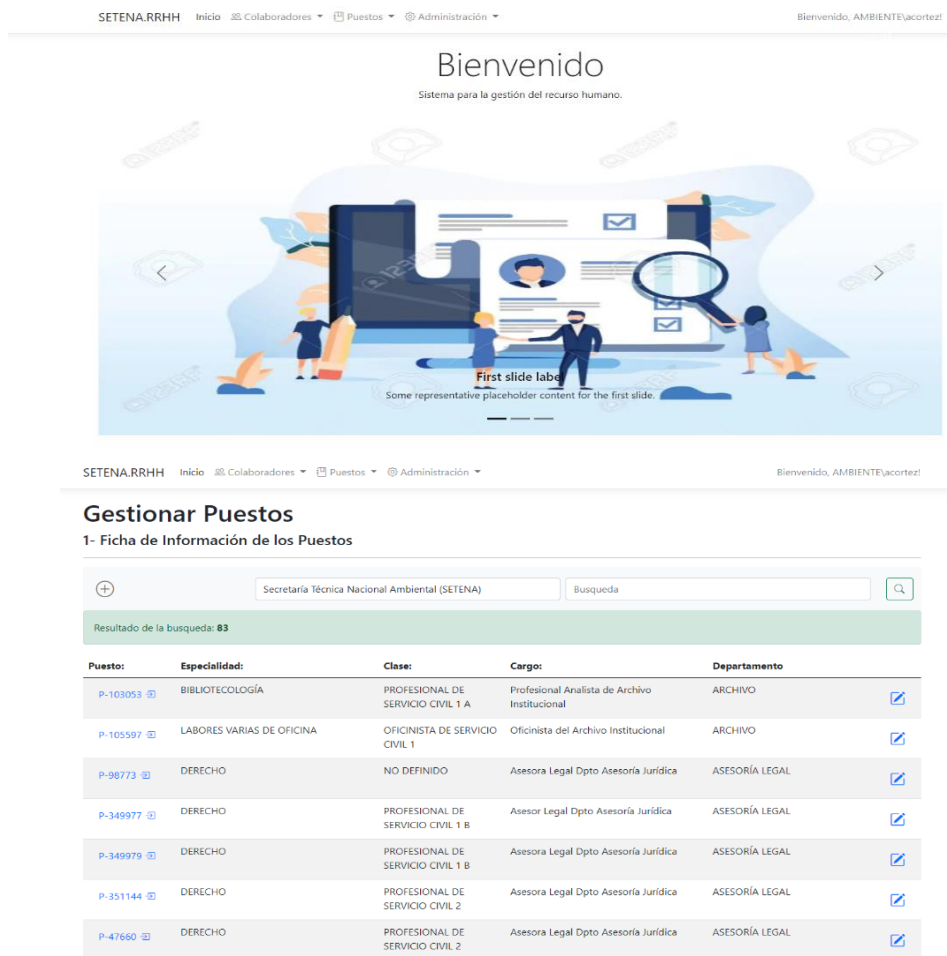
SETENA.RRHH Inicio Colaboradores ▾ Puestos ▾ Administración ▾ Bienvenido, AMBIENTE\acortez!

Bienvenido

Sistema para la gestión del recurso humano.

First slide label

Some representative placeholder content for the first slide.

SETENA.RRHH Inicio Colaboradores ▾ Puestos ▾ Administración ▾ Bienvenido, AMBIENTE\acortez!

Gestionar Puestos

1- Ficha de Información de los Puestos

Secretaría Técnica Nacional Ambiental (SETENA) Busqueda

Resultado de la busqueda: 83

| Puesto: | Especialidad: | Clase: | Cargo: | Departamento |
|---|---|---|---|---|
| P-103053 | BIBLIOTECOLOGÍA | PROFESIONAL DE SERVICIO CIVIL 1 A | Profesional Analista de Archivo Institucional | ARCHIVO |
| P-105597 | LABORES VARIAS DE OFICINA | OFICINISTA DE SERVICIO CIVIL 1 | Oficinista del Archivo Institucional | ARCHIVO |
| P-98773 | DERECHO | NO DEFINIDO | Asesora Legal Dpto Asesoría Jurídica | ASESORÍA LEGAL |
| P-349977 | DERECHO | PROFESIONAL DE SERVICIO CIVIL 1 B | Asesor Legal Dpto Asesoría Jurídica | ASESORÍA LEGAL |
| P-349979 | DERECHO | PROFESIONAL DE SERVICIO CIVIL 1 B | Asesora Legal Dpto Asesoría Jurídica | ASESORÍA LEGAL |
| P-351144 | DERECHO | PROFESIONAL DE SERVICIO CIVIL 2 | Asesora Legal Dpto Asesoría Jurídica | ASESORÍA LEGAL |
| P-47660 | DERECHO | PROFESIONAL DE SERVICIO CIVIL 2 | Asesora Legal Dpto Asesoría Jurídica | ASESORÍA LEGAL |